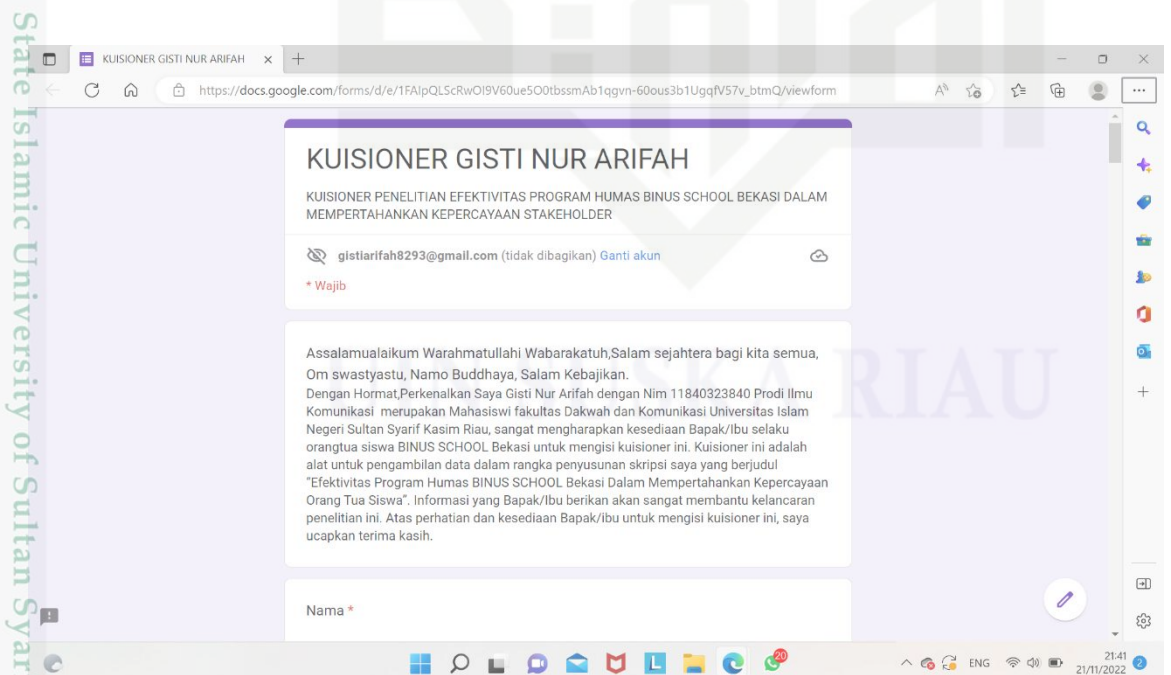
State Islamic University of Sultan Syar

KUISIONER GISTI NUR ARIFAH

https://docs.google.com/forms/d/e/1FAIpQLScRwOI9V60ue5O0tbssmAb1qgvn-60ous3b1UgqfV57v_btmQ/viewform

KUISIONER GISTI NUR ARIFAH

KUISIONER PENELITIAN EFEKTIVITAS PROGRAM HUMAS BINUS SCHOOL BEKASI DALAM MEMPERTAHANKAN KEPERCAYAAN STAKEHOLDER

gistiarifah8293@gmail.com (tidak dibagikan) Ganti akun

* Wajib

Assalamualaikum Warahmatullahi Wabarakatuh,Salam sejahtera bagi kita semua, Om swastyastu, Namo Buddhaya, Salam Kebajikan.
Dengan Hormat,Perkenalkan Saya Gisti Nur Arifah dengan Nim 11840323840 Prodi Ilmu Komunikasi merupakan Mahasiswi fakultas Dakwah dan Komunikasi Universitas Islam Negeri Sultan Syarif Kasim Riau, sangat mengharapkan kesediaan Bapak/Ibu selaku orangtua siswa BINUS SCHOOL Bekasi untuk mengisi kuisioner ini. Kuisioner ini adalah alat untuk pengambilan data dalam rangka penyusunan skripsi saya yang berjudul "Efektivitas Program Humas BINUS SCHOOL Bekasi Dalam Mempertahankan Kepercayaan Orang Tua Siswa". Informasi yang Bapak/Ibu berikan akan sangat membantu kelancaran penelitian ini. Atas perhatian dan kesediaan Bapak/ibu untuk mengisi kuisioner ini, saya ucapkan terima kasih.

Nama *

ENG 21:41 21/11/2022 20 2

SKA RIAU